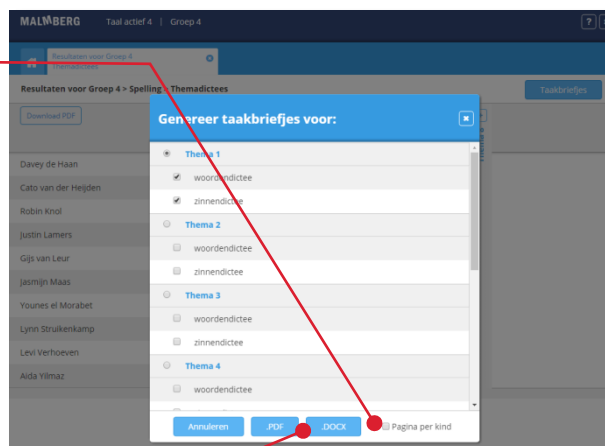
MALMBERG Taal actief 4 | Groep 4

Resultaten voor Groep 4 Themadictees

Resultaten voor Groep 4 > Spelling > Themadictees

Taakbriefjes

Download PDF

Davey de Haan
Cato van der Heijden
Robin Knol
Justin Lamers
Gijs van Leur
Jasmijn Maas
Younes el Morabet
Lynn Struikenkamp
Levi Verhoeven
Aida Yilmaz

Genereer taakbriefjes voor:

Thema 1
woordendictee
zinnendictee
Thema 2
woordendictee
zinnendictee
Thema 3
woordendictee
zinnendictee
Thema 4
woordendictee

Annuleren .PDF .DOCX Pagina per kind